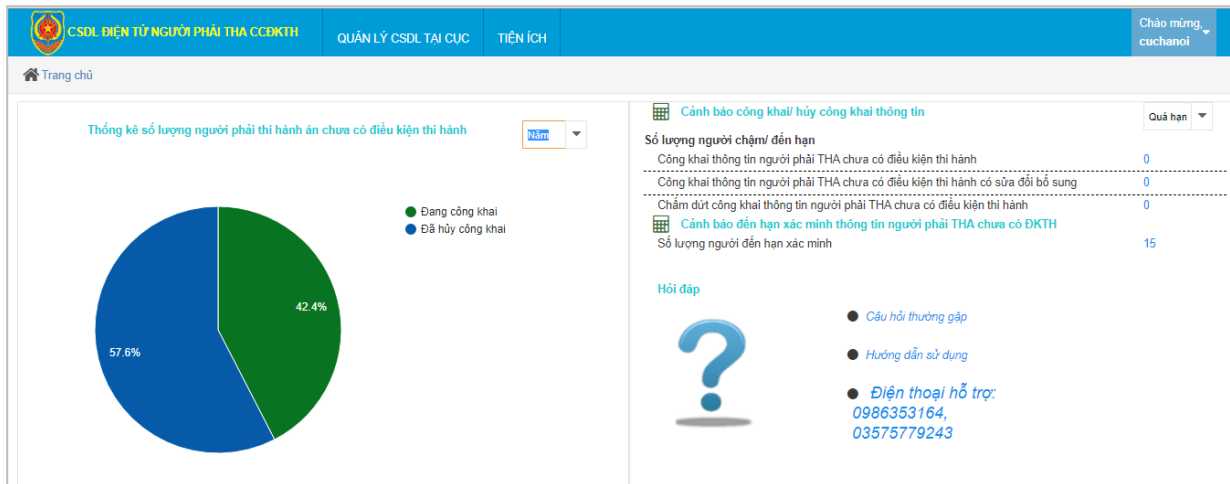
CSDL ĐIỆN TỬ NGƯỜI PHẢI THA CCĐKTH

QUẢN LÝ CSDL TẠI CỤC

TIỆN ÍCH

Chào mừng, cuchanoi

Trang chủ

Thống kê số lượng người phải thi hành án chưa có điều kiện thi hành

Năm

Đang công khai
Đã hủy công khai

42.4%

57.6%

Cảnh báo công khai/ hủy công khai thông tin

Quá hạn

Số lượng người chậm/ đến hạn

Công khai thông tin người phải THA chưa có điều kiện thi hành 0

Công khai thông tin người phải THA chưa có điều kiện thi hành có sửa đổi bổ sung 0

Chấm dứt công khai thông tin người phải THA chưa có điều kiện thi hành 0

Cảnh báo đến hạn xác minh thông tin người phải THA chưa có ĐKTH

Số lượng người đến hạn xác minh 15

Hỏi đáp

Câu hỏi thường gặp

Hướng dẫn sử dụng

Điện thoại hỗ trợ: 0986353164, 03575779243